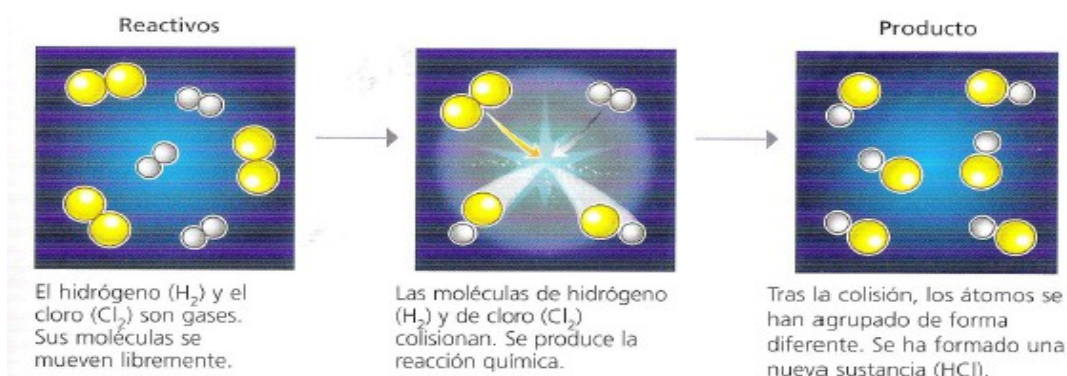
Reactivos

El hidrógeno ($H_2$) y el cloro ($Cl_2$) son gases. Sus moléculas se mueven libremente.

Las moléculas de hidrógeno ($H_2$) y de cloro ($Cl_2$) colisionan. Se produce la reacción química.

Producto

Tras la colisión, los átomos se han agrupado de forma diferente. Se ha formado una nueva sustancia (HCl).